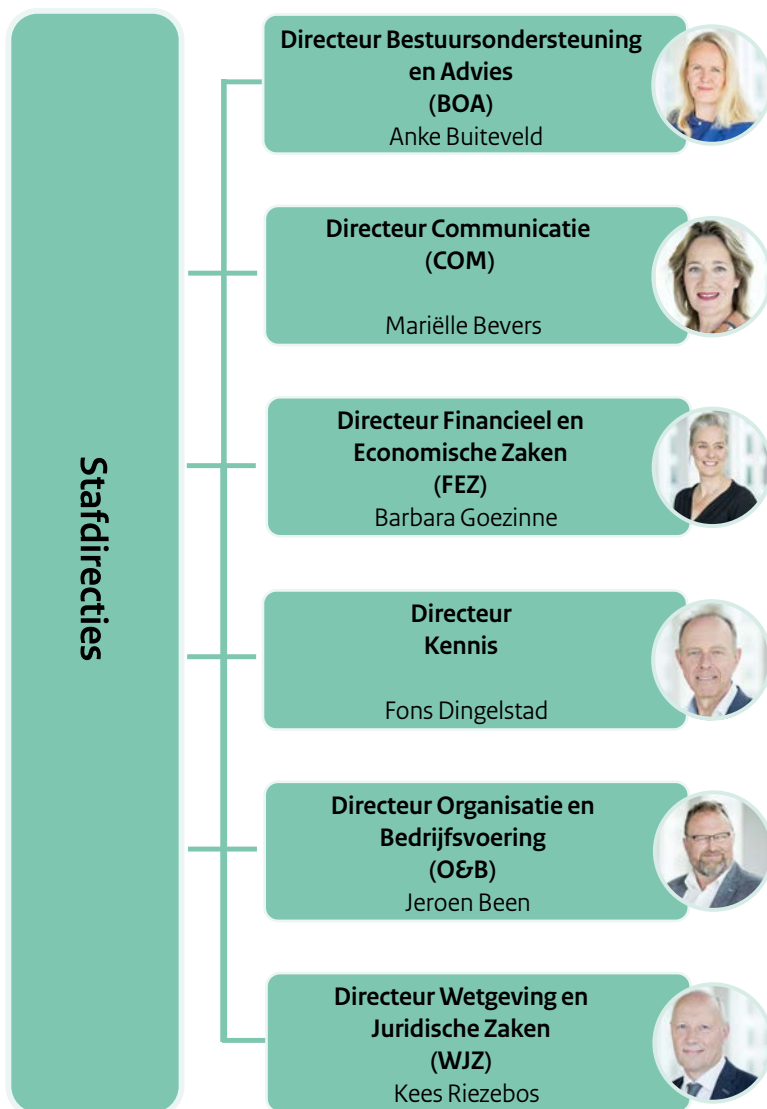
Stafdirecties

Directeur Bestuursondersteuning en Advies
(BOA)
Anke Buiteveld

Directeur Communicatie
(COM)
Mariëlle Bevers

Directeur Financieel en Economische Zaken
(FEZ)
Barbara Goezinne

Directeur
Kennis
Fons Dingelstad

Directeur Organisatie en Bedrijfsvoering
(O&B)
Jeroen Been

Directeur Wetgeving en Juridische Zaken
(WJZ)
Kees Riezebos